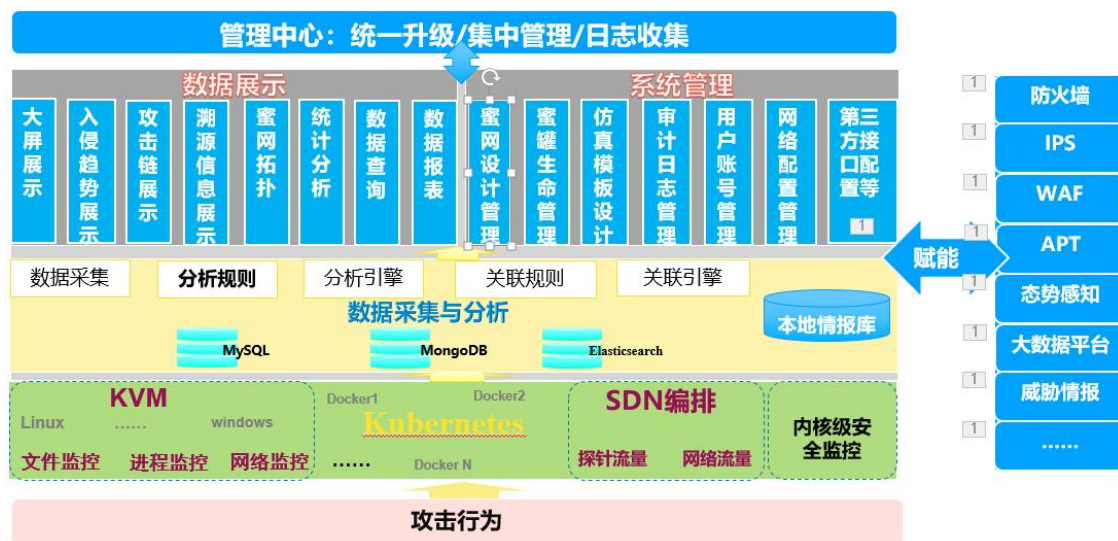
管理中心：统一升级/集中管理/日志收集

数据展示

系统管理

大屏展示

入侵趋势展示

攻击链展示

溯源信息展示

蜜网拓扑

统计分析

数据查询

数据报表

蜜网设计管理

蜜罐生命管理

仿真模板设计

审计日志管理

用户账号管理

网络配置管理

第三方接口配置等

1

数据采集

分析规则

分析引擎

关联规则

关联引擎

数据采集与分析

本地情报库

MySQL

MongoDB

Elasticsearch

KVM

Linux …… windows

文件监控 进程监控 网络监控

Docker1 Docker2

Kubernetes

…… Docker N

SDN编排

探针流量 网络流量

内核级安全监控

攻击行为

赋能

1 防火墙

1 IPS

1 WAF

1 APT

1 态势感知

1 大数据平台

1 威胁情报

1 ……